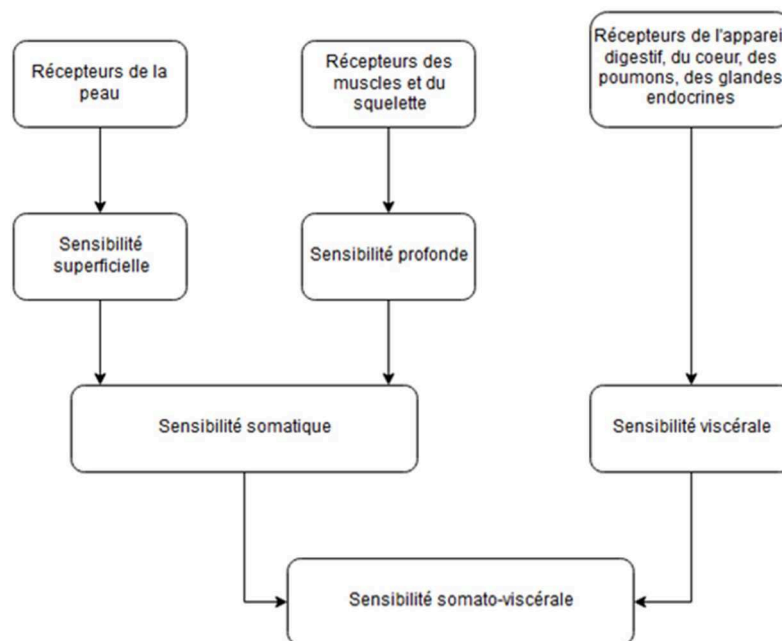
Récepteurs de la peau

Récepteurs des muscles et du squelette

Récepteurs de l'apparei digestif, du coeur, des poumons, des glandes endocrines

Sensibilité superficielle

Sensibilité profonde

Sensibilité somatique

Sensibilité viscérale

Sensibilité somato-viscérale